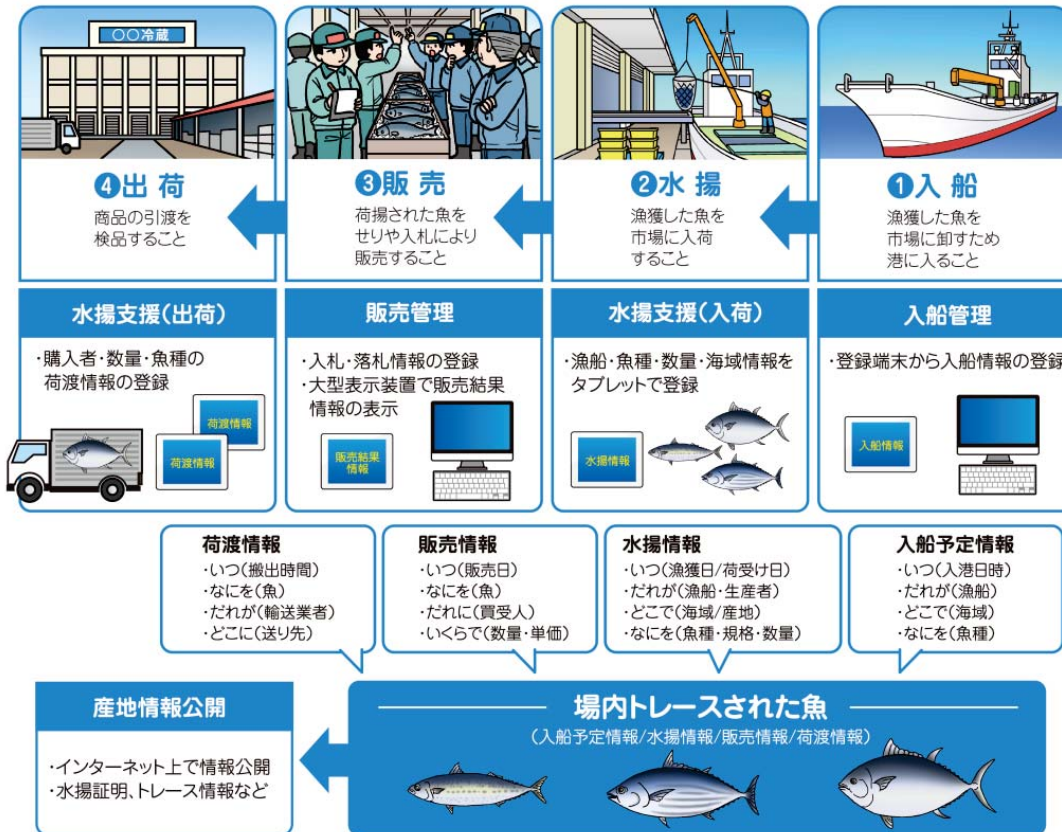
○○冷蔵

❹出 荷
商品の引渡を検品すること

❸販 売
荷揚された魚をせりや入札により販売すること

❷水 揚
漁獲した魚を市場に入荷すること

❶入 船
漁獲した魚を市場に卸すため港に入ること

水揚支援（出荷）
・購入者・数量・魚種の荷渡情報の登録
荷渡情報
荷渡情報

販売管理
・入札・落札情報の登録
・大型表示装置で販売結果情報の表示
販売結果情報

水揚支援（入荷）
・漁船・魚種・数量・海域情報をタブレットで登録
水揚情報

入船管理
・登録端末から入船情報の登録
入船情報

荷渡情報
・いつ（搬出時間）
・なにを（魚）
・だれが（輸送業者）
・どこに（送り先）

販売情報
・いつ（販売日）
・なにを（魚）
・だれに（買受人）
・いくらで（数量・単価）

水揚情報
・いつ（漁獲日/荷受け日）
・だれが（漁船・生産者）
・どこで（海域/産地）
・なにを（魚種・規格・数量）

入船予定情報
・いつ（入港日時）
・だれが（漁船）
・どこで（海域）
・なにを（魚種）

産地情報公開
・インターネット上で情報公開
・水揚証明、トレース情報など

場内トレースされた魚
（入船予定情報/水揚情報/販売情報/荷渡情報）